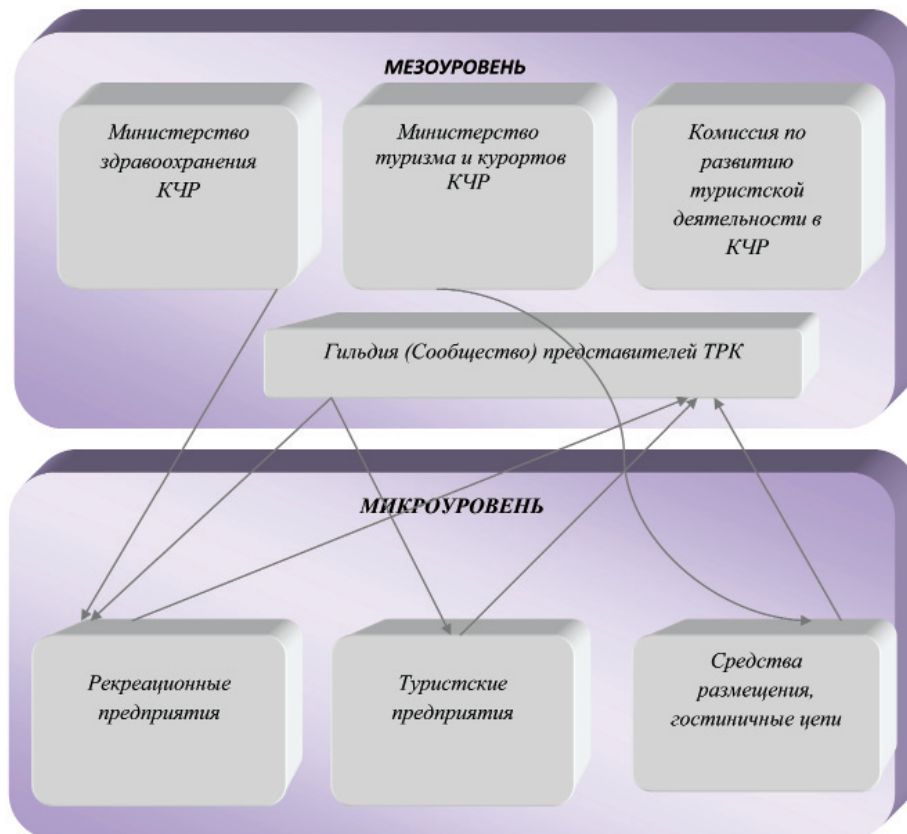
МЕЗОУРОВЕНЬ

Министерство здравоохранения КЧР

Министерство туризма и курортов КЧР

Комиссия по развитию туристской деятельности в КЧР

Гильдия (Сообщество) представителей ТРК

МИКРОУРОВЕНЬ

Рекреационные предприятия

Туристские предприятия

Средства размещения, гостиничные цепи